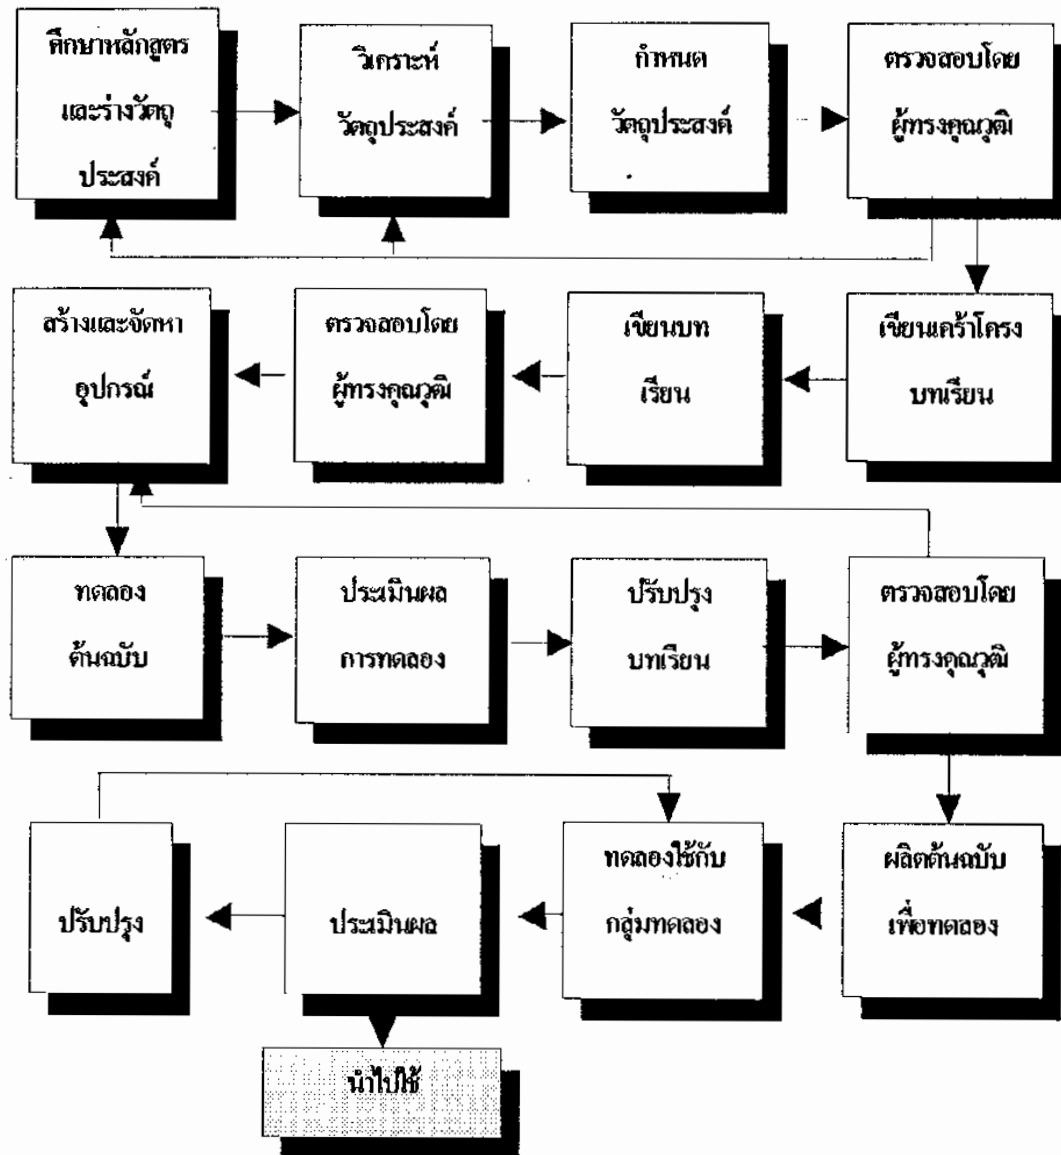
ศึกษาหลักสูตร และร่างวัตถุประสงค์

วิเคราะห์ วัตถุประสงค์

กำหนด วัตถุประสงค์

ตรวจสอบโดย ผู้ทรงคุณวุฒิ

เขียนเค้าโครง บทเรียน

เขียนบท เรียน

ตรวจสอบโดย ผู้ทรงคุณวุฒิ

สร้างและจัดหา อุปกรณ์

ทดลอง ต้นฉบับ

ประเมินผล การทดลอง

ปรับปรุง บทเรียน

ตรวจสอบโดย ผู้ทรงคุณวุฒิ

ผลิตต้นฉบับ เพื่อทดลอง

ทดลองใช้กับ กลุ่มทดลอง

ประเมินผล

ปรับปรุง

นำไปใช้